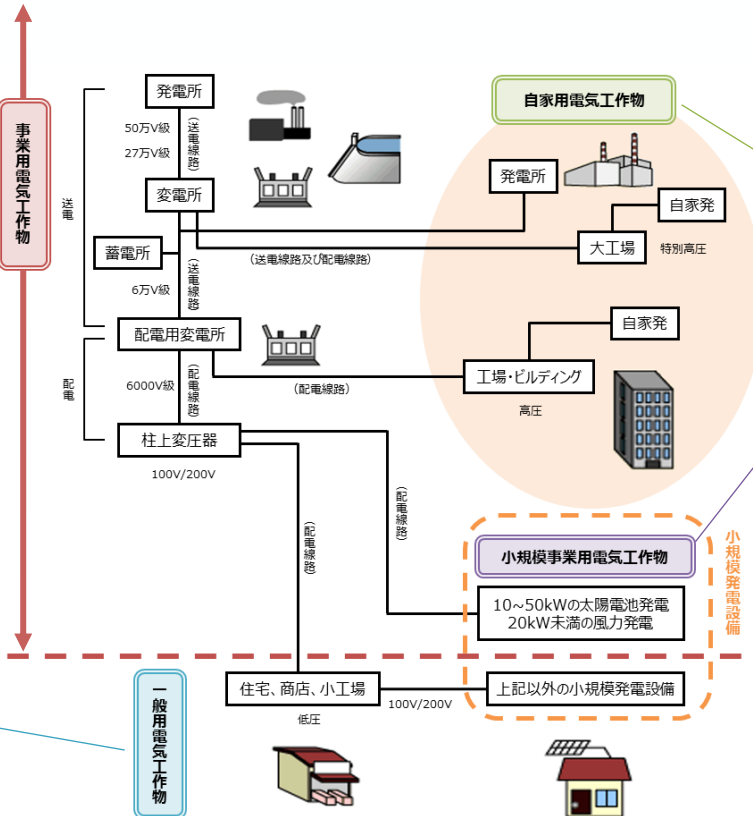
事業用電気工作物

送電

配電

発電所

50万V級

27万V級

(送電線路)

変電所

蓄電所

6万V級

(送電線路)

配電用変電所

6000V級

(配電線路)

柱上変圧器

100V/200V

(送電線路及び配電線路)

(配電線路)

(配電線路)

(配電線路)

自家用電気工作物

発電所

自家発

大工場

特別高圧

自家発

工場・ビルディング

高圧

小規模事業用電気工作物

10~50kWの太陽電池発電
20kW未満の風力発電

小規模発電設備

一般用電気工作物

住宅、商店、小工場

低圧

100V/200V

上記以外の小規模発電設備